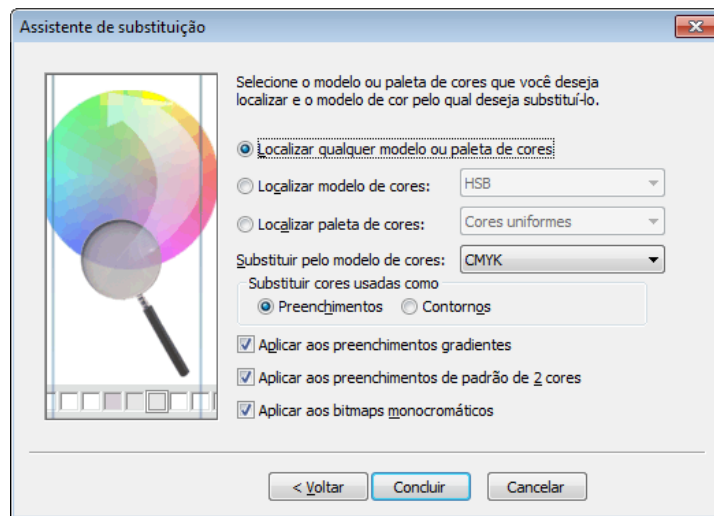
Assistente de substituição

Selecione o modelo ou paleta de cores que você deseja localizar e o modelo de cor pelo qual deseja substituí-lo.

Localizar qualquer modelo ou paleta de cores

Localizar modelo de cores: HSB

Localizar paleta de cores: Cores uniformes

Substituir pelo modelo de cores: CMYK

Substituir cores usadas como

Preenchimentos Contornos

Aplicar aos preenchimentos gradientes

Aplicar aos preenchimentos de padrão de 2 cores

Aplicar aos bitmaps monocromáticos

< Voltar Concluir Cancelar